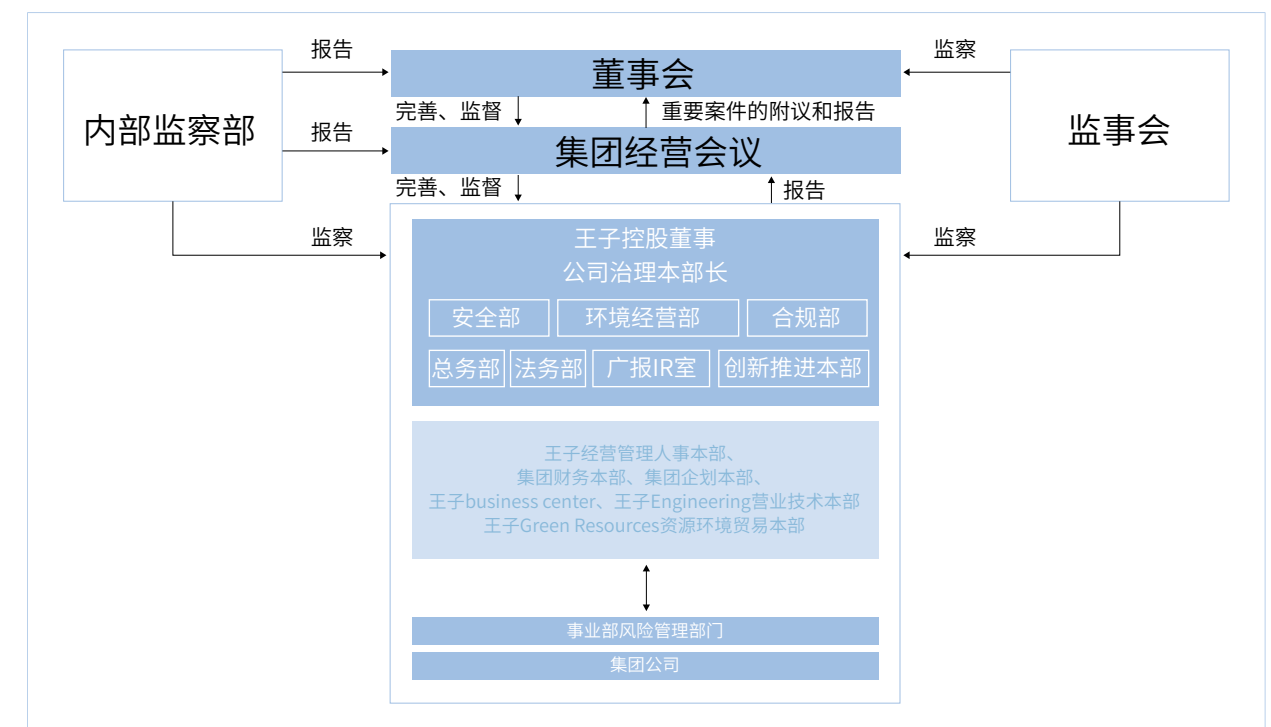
报告

董事会

监察

内部监察部

完善、监督

重要案件的附议和报告

监事会

报告

集团经营会议

完善、监督

报告

监察

监察

王子控股董事
公司治理本部长

安全部

环境经营部

合规部

总务部

法务部

广报IR室

创新推进本部

王子经营管理人事本部、
集团财务本部、集团企划本部、
王子business center、王子Engineering营业技术本部
王子Green Resources资源环境贸易本部

事业部风险管理部门

集团公司